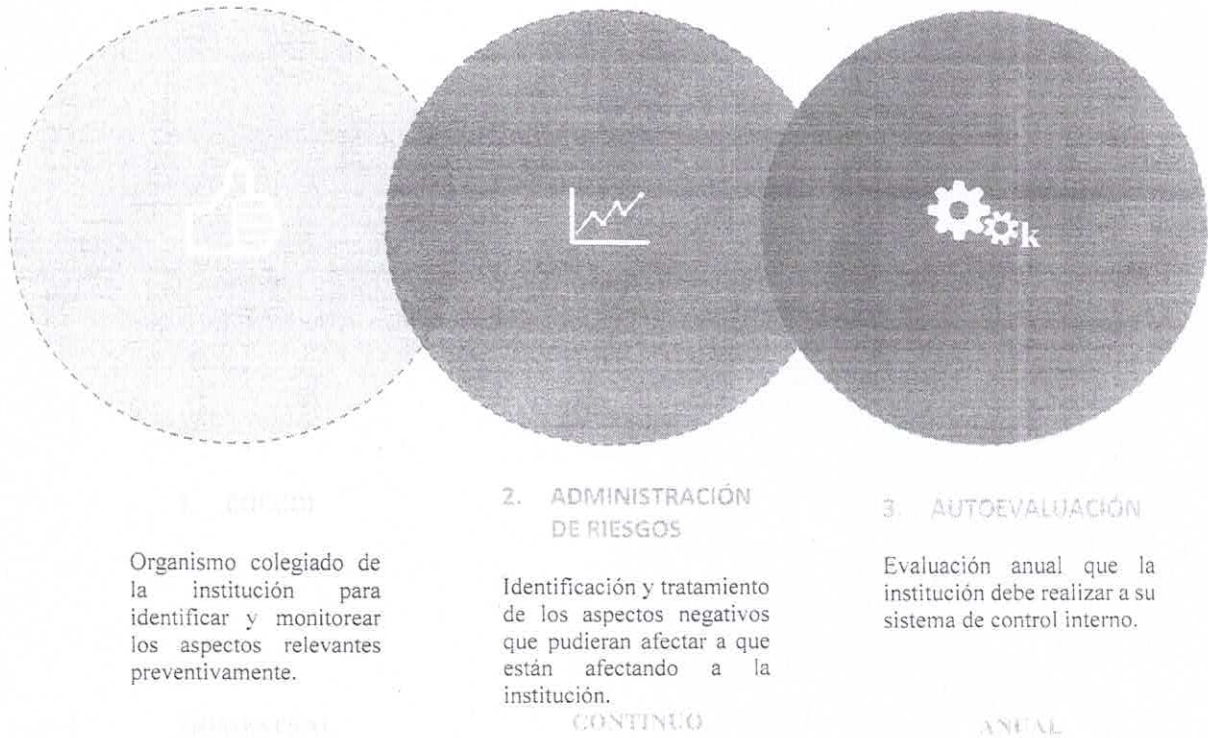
1. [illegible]

Organismo colegiado de la institución para identificar y monitorear los aspectos relevantes preventivamente.

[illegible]

2. ADMINISTRACIÓN DE RIESGOS

Identificación y tratamiento de los aspectos negativos que pudieran afectar a que están afectando a la institución.

CONTINUO

3. AUTOEVALUACIÓN

Evaluación anual que la institución debe realizar a su sistema de control interno.

ANUAL